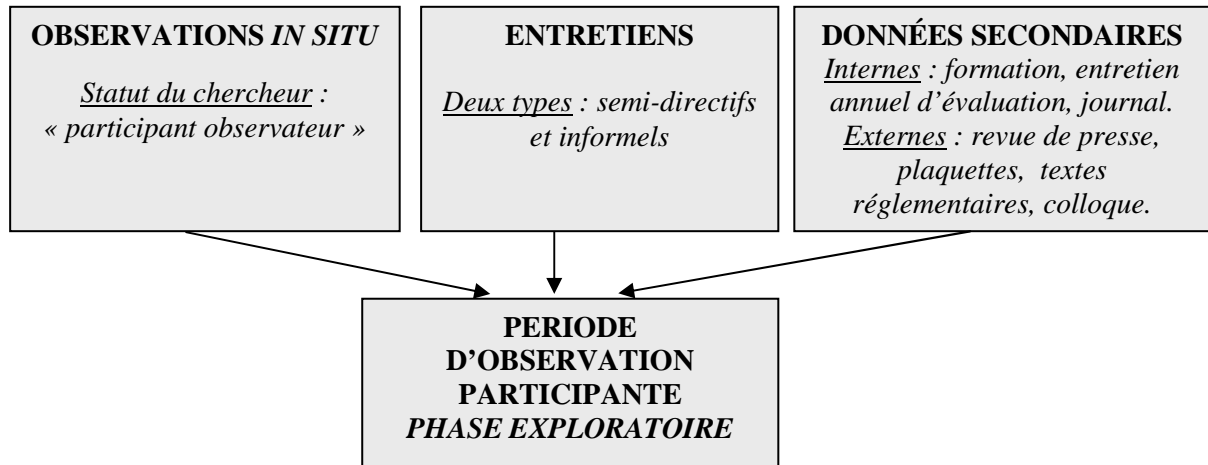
OBSERVATIONS IN SITU

Statut du chercheur : « participant observateur »

ENTRETIENS

Deux types : semi-directifs et informels

DONNÉES SECONDAIRES

Internes : formation, entretien annuel d'évaluation, journal.

Externes : revue de presse, plaquettes, textes réglementaires, colloque.

PERIODE D'OBSERVATION PARTICIPANTE

PHASE EXPLORATOIRE